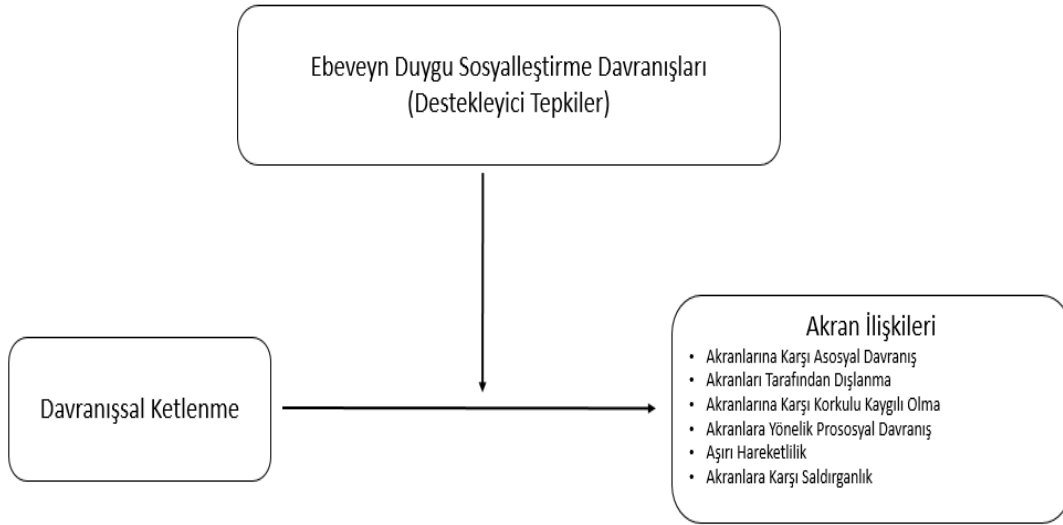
Ebeveyn Duygu Sosyalleştirme Davranışları
(Destekleyici Tepkiler)

Davranışsal Ketlenme

Akran İlişkileri

- Akranlarına Karşı Asosyal Davranış
- Akranları Tarafından Dışlanma
- Akranlarına Karşı Korkulu Kaygılı Olma
- Akranlara Yönelik Prososyal Davranış
- Aşırı Hareketlilik
- Akranlara Karşı Saldırganlık